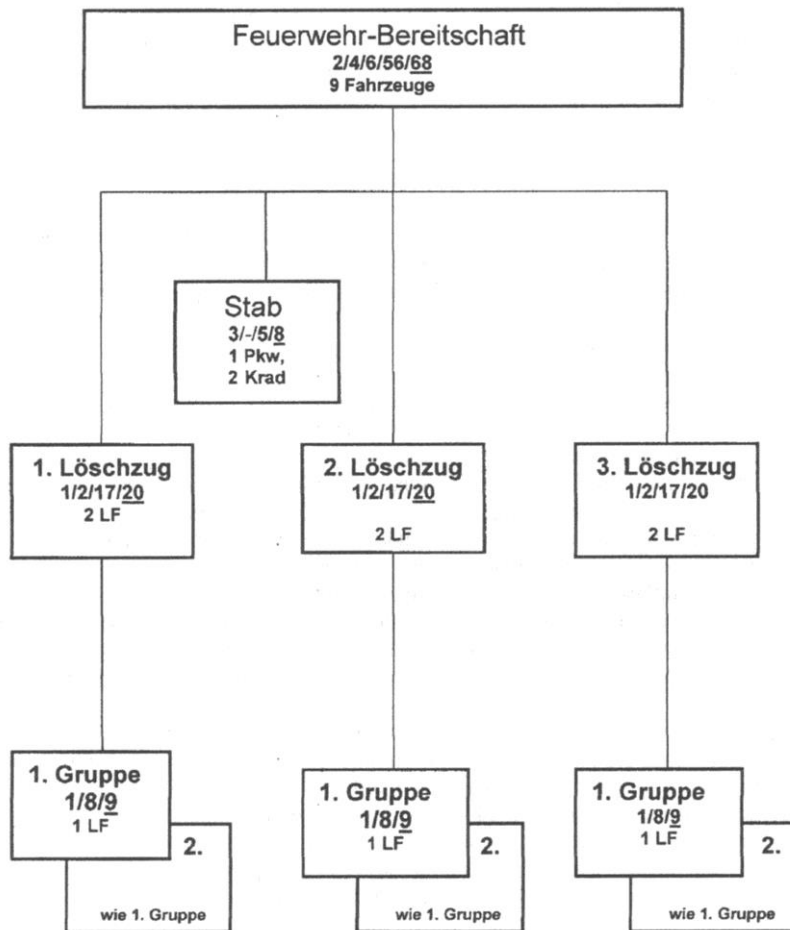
Feuerwehr-Bereitschaft
2/4/6/56/68
9 Fahrzeuge

Stab
3/-/5/8
1 Pkw,
2 Krad

1. Löschzug
1/2/17/20
2 LF

2. Löschzug
1/2/17/20
2 LF

3. Löschzug
1/2/17/20
2 LF

1. Gruppe
1/8/9
1 LF

2.
wie 1. Gruppe

1. Gruppe
1/8/9
1 LF

2.
wie 1. Gruppe

1. Gruppe
1/8/9
1 LF

2.
wie 1. Gruppe